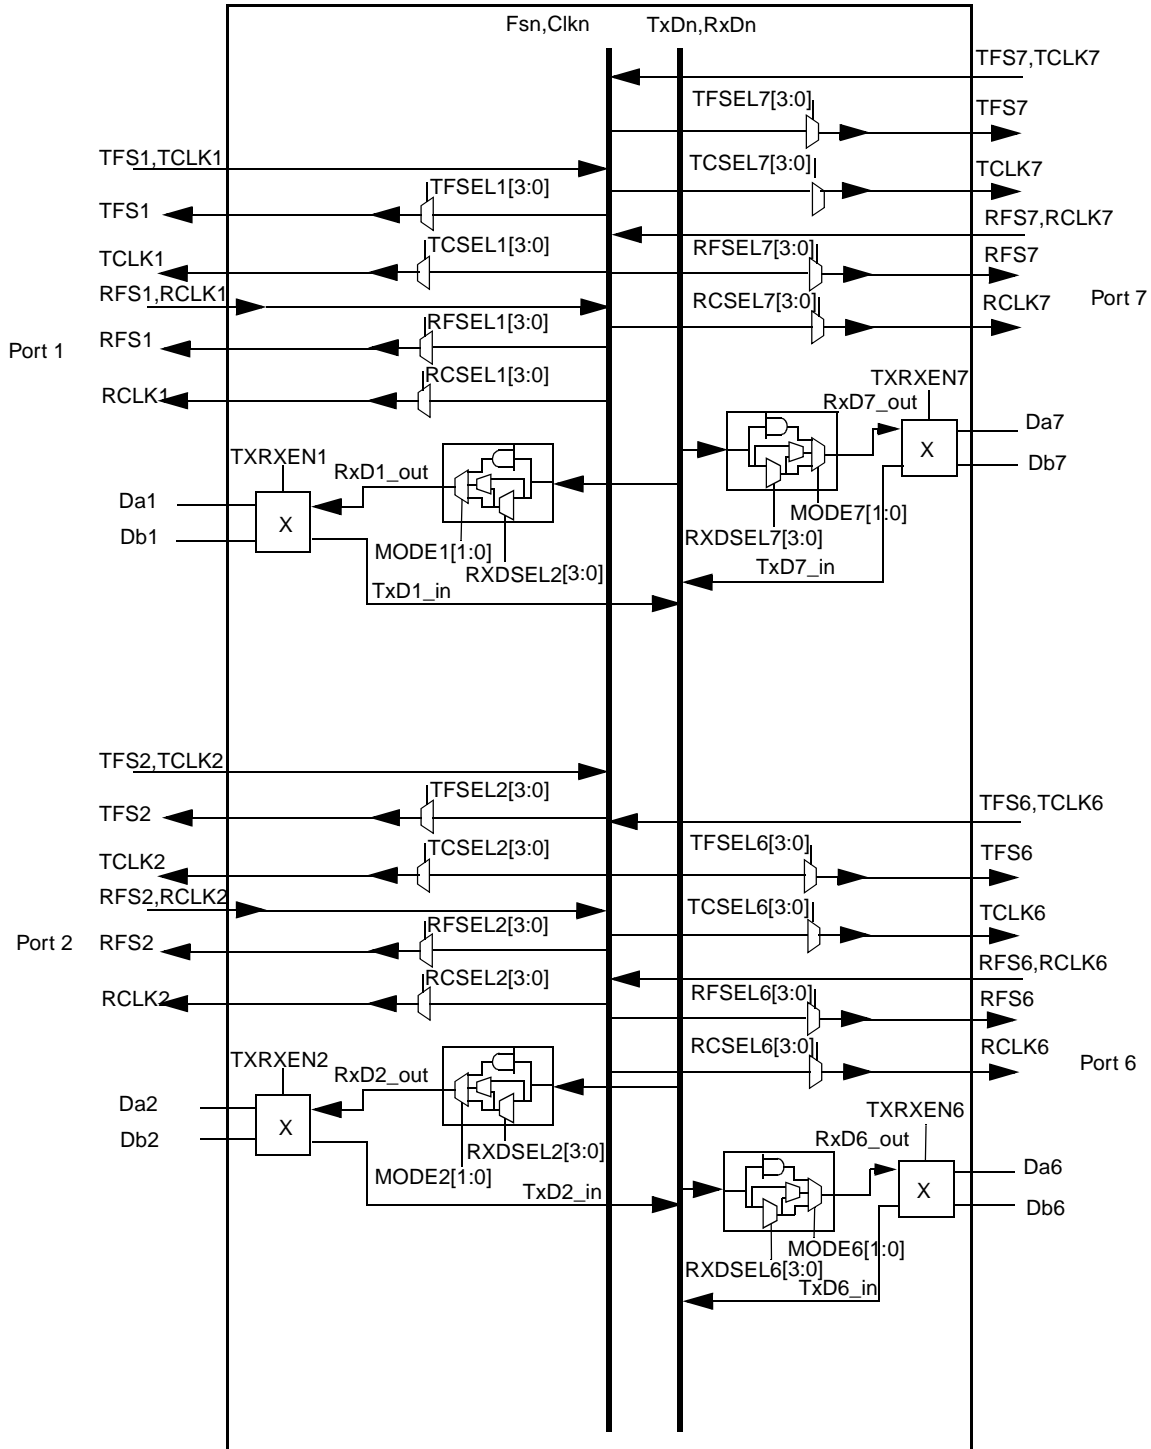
Fsn,Clkn
TxDn,RxDn
TFS7,TCLK7
TFSEL7[3:0]
TFS7
TFS1,TCLK1
TCSEL7[3:0]
TCLK7
TFSEL1[3:0]
TFS1
RFS7,RCLK7
TCSEL1[3:0]
RFSEL7[3:0]
TCLK1
RFS7
RFS1,RCLK1
RCSEL7[3:0]
RCLK7
Port 7
RFSEL1[3:0]
RFS1
Port 1
RCSEL1[3:0]
RCLK1
TXRXEN7
RxD7_out
Da7
X
Db7
TXRXEN1
RxD1_out
MODE7[1:0]
Da1
X
Db1
RXDSEL7[3:0]
MODE1[1:0]
TxD7_in
RXDSEL2[3:0]
TxD1_in
TFS2,TCLK2
TFSEL2[3:0]
TFS2
TFS6,TCLK6
TCSEL2[3:0]
TFSEL6[3:0]
TCLK2
TFS6
RFS2,RCLK2
TCSEL6[3:0]
RFSEL2[3:0]
TCLK6
Port 2
RFS2
RFS6,RCLK6
RCSEL2[3:0]
RCLK2
RFSEL6[3:0]
RFS6
RCSEL6[3:0]
RCLK6
TXRXEN2
Port 6
RxD2_out
Da2
X
TXRXEN6
Db2
RXDSEL2[3:0]
RxD6_out
MODE2[1:0]
Da6
TxD2_in
X
Db6
MODE6[1:0]
RXDSEL6[3:0]
TxD6_in